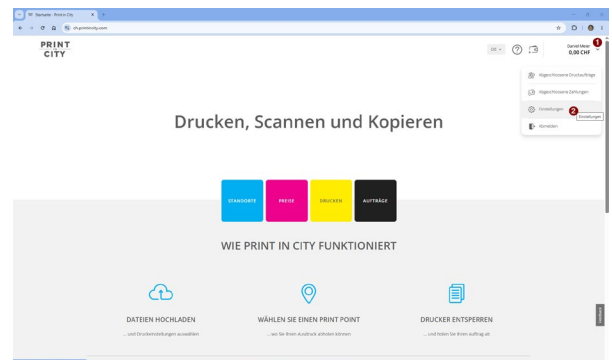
Startseite - Print in City

ch.printincity.com

PRINT CITY

DE

Daniel Meier
0,00 CHF

1

Abgeschlossene Druckaufträge

Abgeschlossene Zahlungen

Einstellungen

2

Einstellungen

Abmelden

Drucken, Scannen und Kopieren

STANDORTE

PREISE

DRUCKEN

AUFTRÄGE

WIE PRINT IN CITY FUNKTIONIERT

DATEIEN HOCHLADEN

... und Druckeinstellungen auswählen

WÄHLEN SIE EINEN PRINT POINT

... wo Sie Ihren Ausdruck abholen können

DRUCKER ENTSPERREN

... und holen Sie Ihren Auftrag ab

Feedback